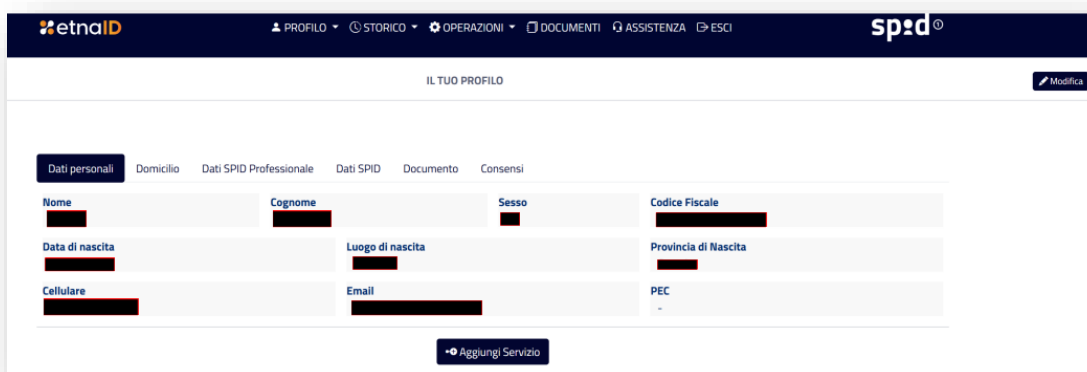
etnaID

PROFILO ▾ STORICO ▾ OPERAZIONI ▾ DOCUMENTI ASSISTENZA ESCI

spid

IL TUO PROFILO

Modifica

Dati personali | Domicilio | Dati SPID Professionale | Dati SPID | Documento | Consensi

Nome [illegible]
Cognome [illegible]
Sesso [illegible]
Codice Fiscale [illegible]

Data di nascita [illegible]
Luogo di nascita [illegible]
Provincia di Nascita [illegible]

Cellulare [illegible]
Email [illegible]
PEC
-

Aggiungi Servizio